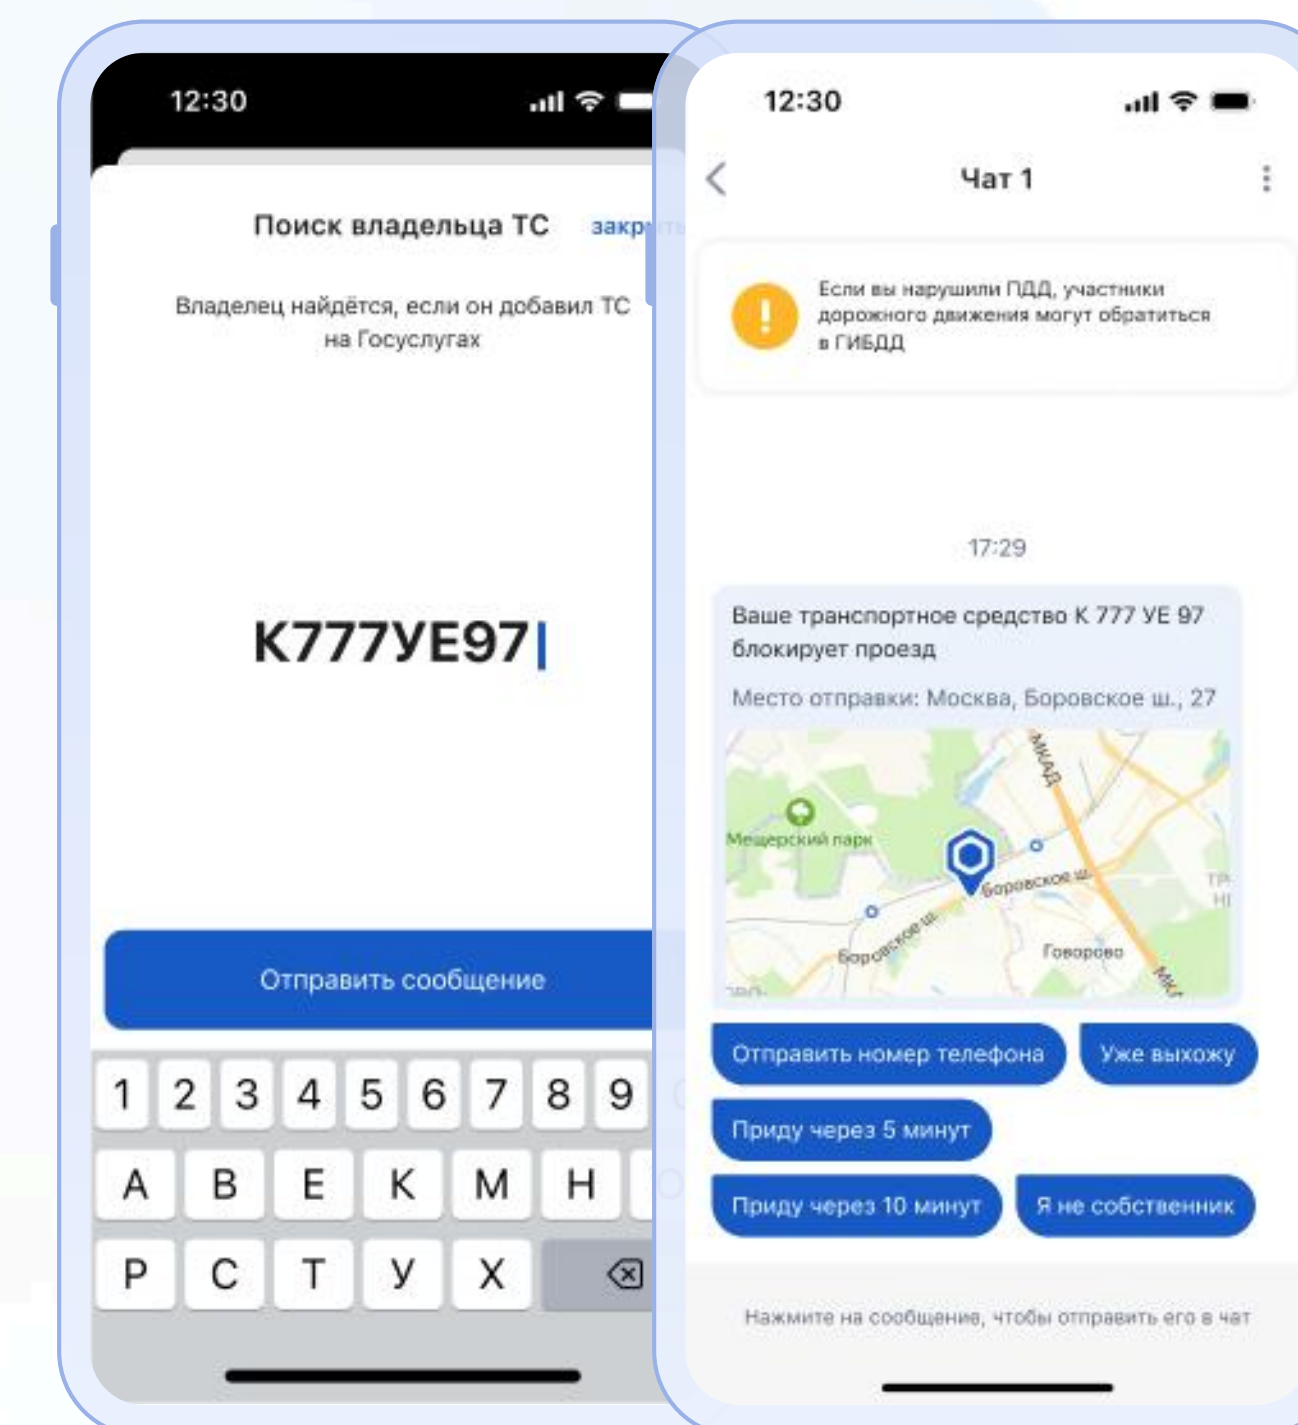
12:30

Поиск владельца ТС закр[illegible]

Владелец найдётся, если он добавил ТС на Госуслугах

К777УЕ97

Отправить сообщение

1 2 3 4 5 6 7 8 9

А В Е К М Н

Р С Т У Х

12:30

Чат 1

Если вы нарушили ПДД, участники дорожного движения могут обратиться в ГИБДД

17:29

Ваше транспортное средство К 777 УЕ 97 блокирует проезд

Место отправки: Москва, Боровское ш., 27

МКАД

Мещерский парк

Боровское ш.

Боровское ш.

Говорово

МКАД

Отправить номер телефона

Уже выхожу

Приду через 5 минут

Приду через 10 минут

Я не собственник

Нажмите на сообщение, чтобы отправить его в чат